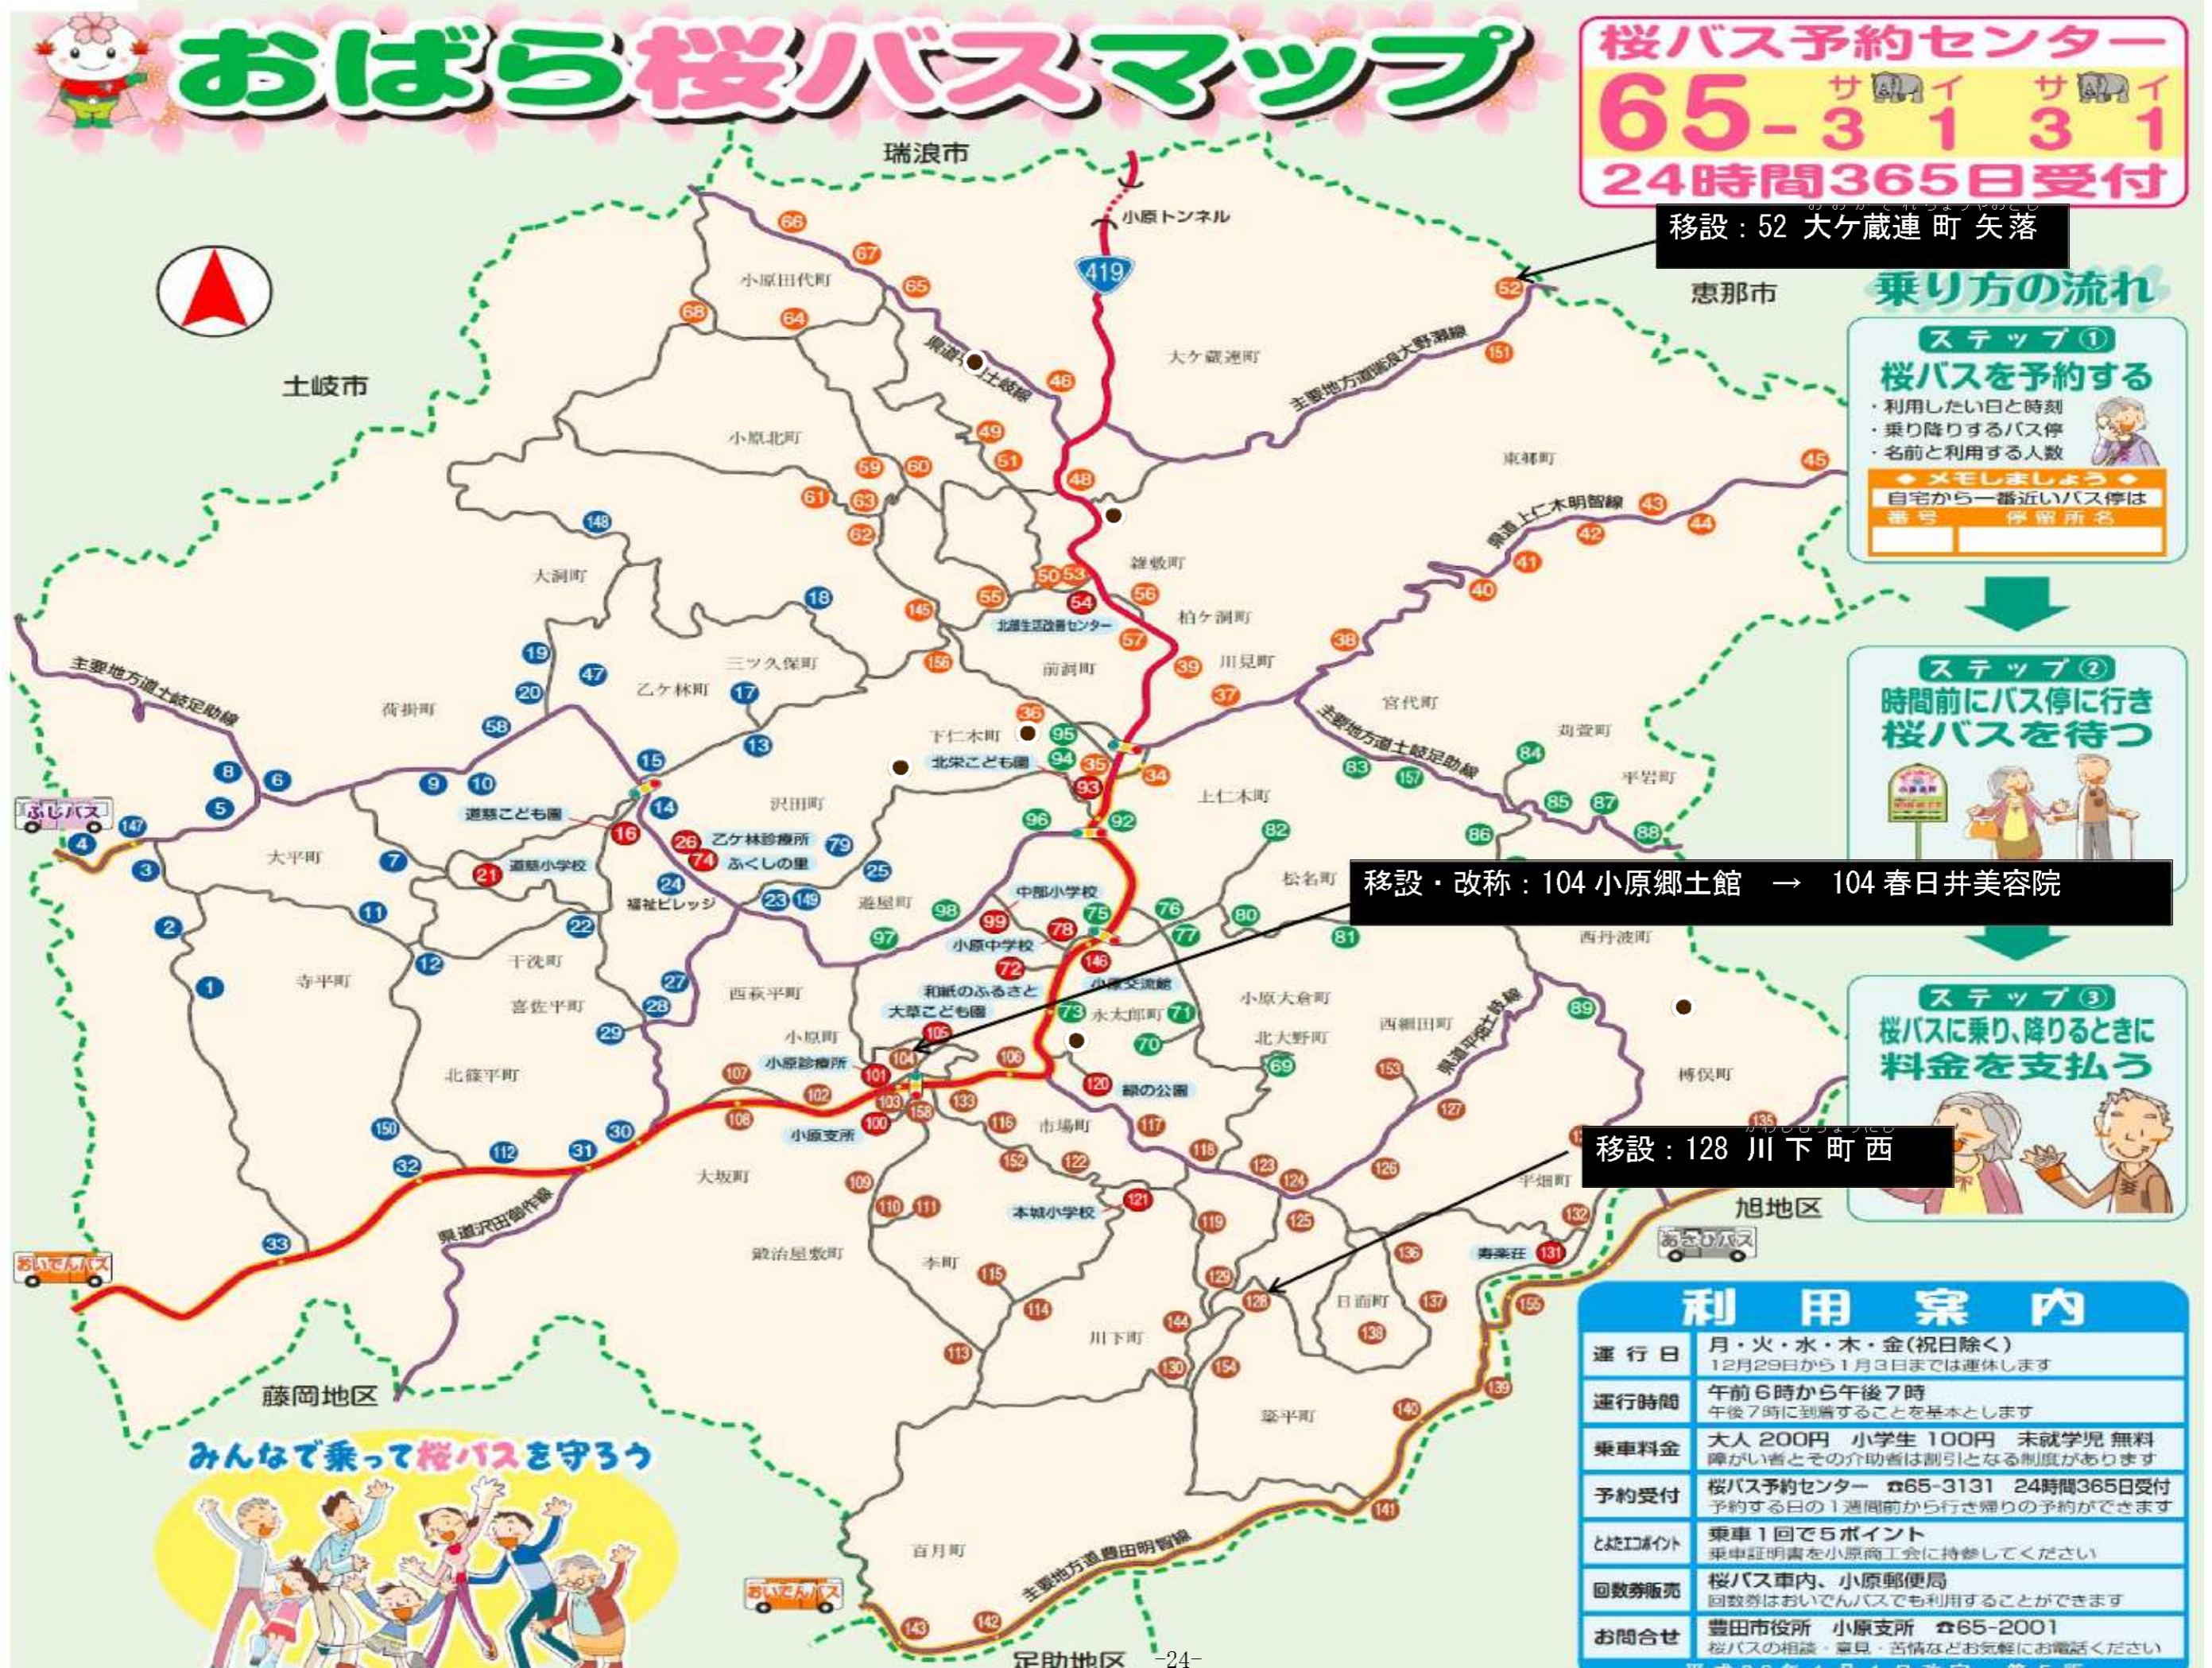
おばら桜バスマップ

桜バス予約センター
65-3131
サイ サイ
24時間365日受付

移設：52 大ケ蔵連 町 矢落

瑞浪市
恵那市
土岐市
小原トンネル
419

乗り方の流れ

ステップ①
桜バスを予約する
・利用したい日と時刻
・乗り降りするバス停
・名前と利用する人数
メモしましょう
自宅から一番近いバス停は
番号 停留所名

ステップ②
時間前にバス停に行き桜バスを待つ

ステップ③
桜バスに乗り、降りるときに料金を支払う

移設・改称：104 小原郷土館 → 104 春日井美容院

移設：128 川 下 町 西

小原田代町
大ケ蔵連町
県道瑞浪上土岐線
主要地方道瑞浪大野瀬線
小原北町
東郷町
県道上仁木明智線
大洞町
雑敷町
柏ケ洞町
北部生活改善センター
三ツ久保町
前洞町
川見町
主要地方道土岐足助線
荷掛町
乙ケ林町
下仁木町
宮代町
北栄こども園
主要地方道土岐足助線
苅萱町
平岩町
上仁木町
沢田町
道慈こども園
乙ケ林診療所
ふくしの里
ふじバス
大平町
道慈小学校
福祉ビレッジ
遊屋町
松名町
中部小学校
小原中学校
千洗町
寺平町
喜佐平町
西萩平町
和紙のふるさと
小原交流館
大草こども園
永太郎町
小原大倉町
西細田町
県道平岡土岐線
北大野町
小原町
小原診療所
緑の公園
北篠平町
榑俣町
西丹波町
市場町
小原支所
大坂町
本城小学校
平畑町
県道沢田御作線
鍛冶屋敷町
李町
寿楽荘
旭地区
あさひバス
おいでんバス
日面町
川下町
藤岡地区
鍛平町
百月町
主要地方道豊田明智線
おいでんバス
足助地区

みんなで乗って桜バスを守ろう

利用案内
| 運行日 | 月・火・水・木・金(祝日除く) 12月29日から1月3日までは運休します |
|---|---|
| 運行時間 | 午前6時から午後7時 午後7時に到着することを基本とします |
| 乗車料金 | 大人 200円 小学生 100円 未就学児 無料 障がい者とその介助者は割引となる制度があります |
| 予約受付 | 桜バス予約センター ☎65-3131 24時間365日受付 予約する日の1週間前から行き帰りの予約ができます |
| とよたエコポイント | 乗車1回で5ポイント 乗車証明書を小原商工会に持参してください |
| 回数券販売 | 桜バス車内、小原郵便局 回数券はおいでんバスでも利用することができます |
| お問合せ | 豊田市役所 小原支所 ☎65-2001 桜バスの相談・意見・苦情などお気軽にお電話ください |

-24-